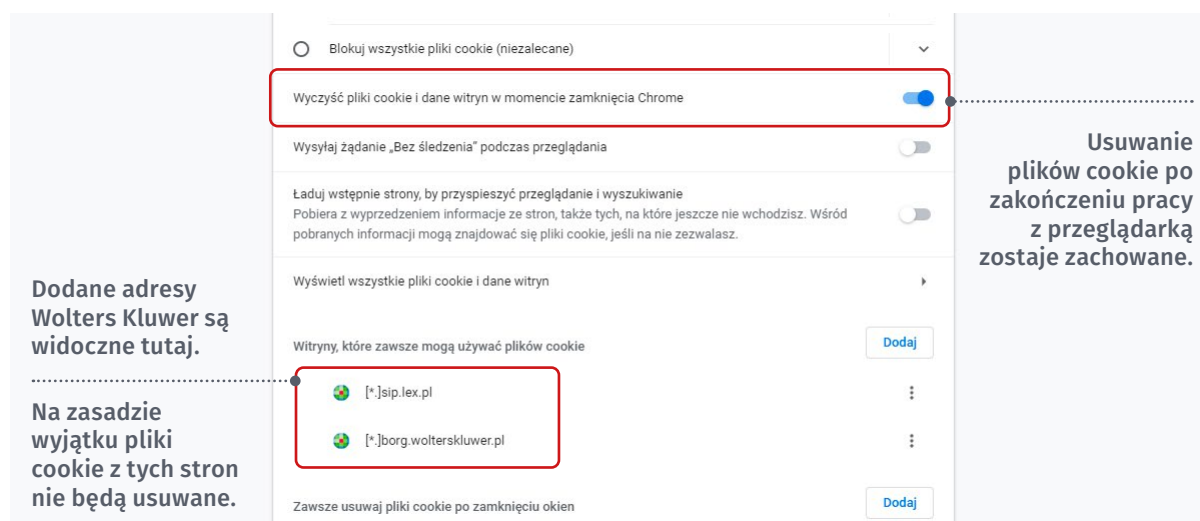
Blokuj wszystkie pliki cookie (niezalecane)

Wyczyść pliki cookie i dane witryn w momencie zamknięcia Chrome

Usuwanie plików cookie po zakończeniu pracy z przeglądarką zostaje zachowane.

Wysyłaj żądanie „Bez śledzenia" podczas przeglądania

Ładuj wstępnie strony, by przyspieszyć przeglądanie i wyszukiwanie
Pobiera z wyprzedzeniem informacje ze stron, także tych, na które jeszcze nie wchodzisz. Wśród pobranych informacji mogą znajdować się pliki cookie, jeśli na nie zezwalasz.

Wyświetl wszystkie pliki cookie i dane witryn

Dodane adresy Wolters Kluwer są widoczne tutaj.

Witryny, które zawsze mogą używać plików cookie

Dodaj

Na zasadzie wyjątku pliki cookie z tych stron nie będą usuwane.

[*.]sip.lex.pl

[*.]borg.wolterskluwer.pl

Zawsze usuwaj pliki cookie po zamknięciu okien

Dodaj